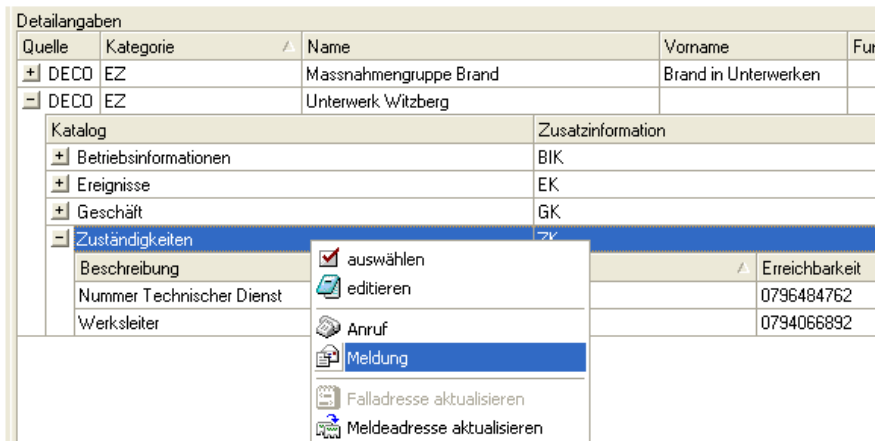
Detailangaben

| Quelle | Kategorie | Name | Vorname | Fu |
|---|---|---|---|---|
| + DECO | EZ | Massnahmengruppe Brand | Brand in Unterwerken | |
| − DECO | EZ | Unterwerk Witzberg | | |

| Katalog | Zusatzinformation |
|---|---|
| + Betriebsinformationen | BIK |
| + Ereignisse | EK |
| + Geschäft | GK |
| − Zuständigkeiten | ZK |

| Beschreibung | | Erreichbarkeit |
|---|---|---|
| Nummer Technischer Dienst | | 0796484762 |
| Werksleiter | | 0794066892 |

auswählen
editieren
Anruf
Meldung
Falladresse aktualisieren
Meldeadresse aktualisieren